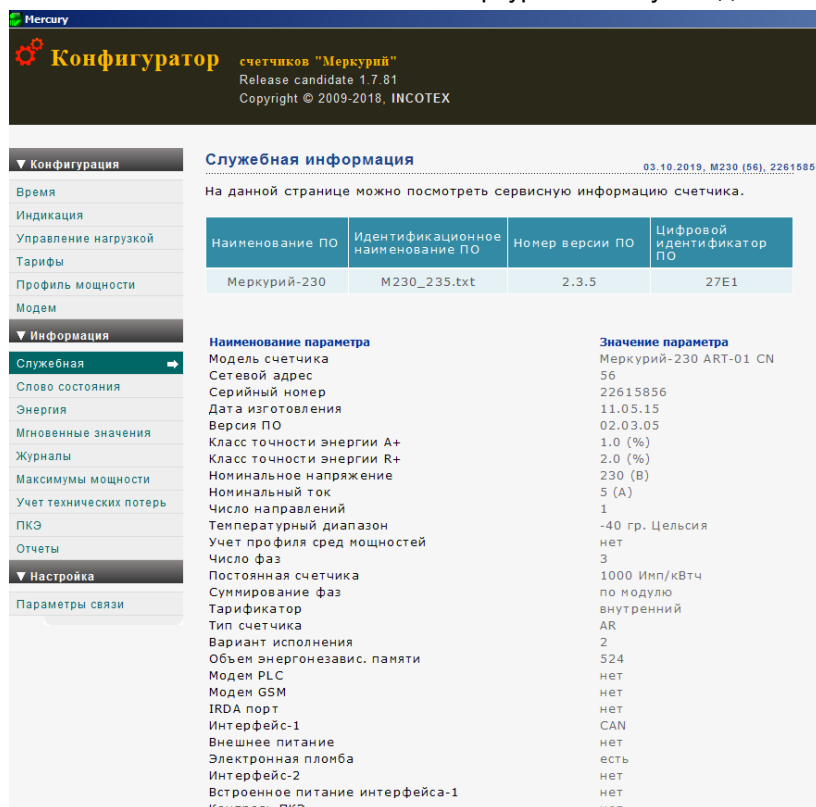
Mercury

Конфигуратор счетчиков "Меркурий"
Release candidate 1.7.81
Copyright © 2009-2018, INCOTEX

▼ Конфигурация
Время
Индикация
Управление нагрузкой
Тарифы
Профиль мощности
Модем
▼ Информация
Служебная
Слово состояния
Энергия
Мгновенные значения
Журналы
Максимумы мощности
Учет технических потерь
ПКЭ
Отчеты
▼ Настройка
Параметры связи

Служебная информация
03.10.2019, M230 (56), 2261585

На данной странице можно посмотреть сервисную информацию счетчика.

| Наименование ПО | Идентификационное наименование ПО | Номер версии ПО | Цифровой идентификатор ПО |
|---|---|---|---|
| Меркурий-230 | M230_235.txt | 2.3.5 | 27E1 |

| Наименование параметра | Значение параметра |
|---|---|
| Модель счетчика | Меркурий-230 ART-01 CN |
| Сетевой адрес | 56 |
| Серийный номер | 22615856 |
| Дата изготовления | 11.05.15 |
| Версия ПО | 02.03.05 |
| Класс точности энергии А+ | 1.0 (%) |
| Класс точности энергии R+ | 2.0 (%) |
| Номинальное напряжение | 230 (В) |
| Номинальный ток | 5 (А) |
| Число направлений | 1 |
| Температурный диапазон | -40 гр. Цельсия |
| Учет профиля сред мощностей | нет |
| Число фаз | 3 |
| Постоянная счетчика | 1000 Имп/кВтч |
| Суммирование фаз | по модулю |
| Тарификатор | внутренний |
| Тип счетчика | AR |
| Вариант исполнения | 2 |
| Объем энергонезавис. памяти | 524 |
| Модем PLC | нет |
| Модем GSM | нет |
| IRDA порт | нет |
| Интерфейс-1 | CAN |
| Внешнее питание | нет |
| Электронная пломба | есть |
| Интерфейс-2 | нет |
| Встроенное питание интерфейса-1 | нет |
| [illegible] | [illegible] |